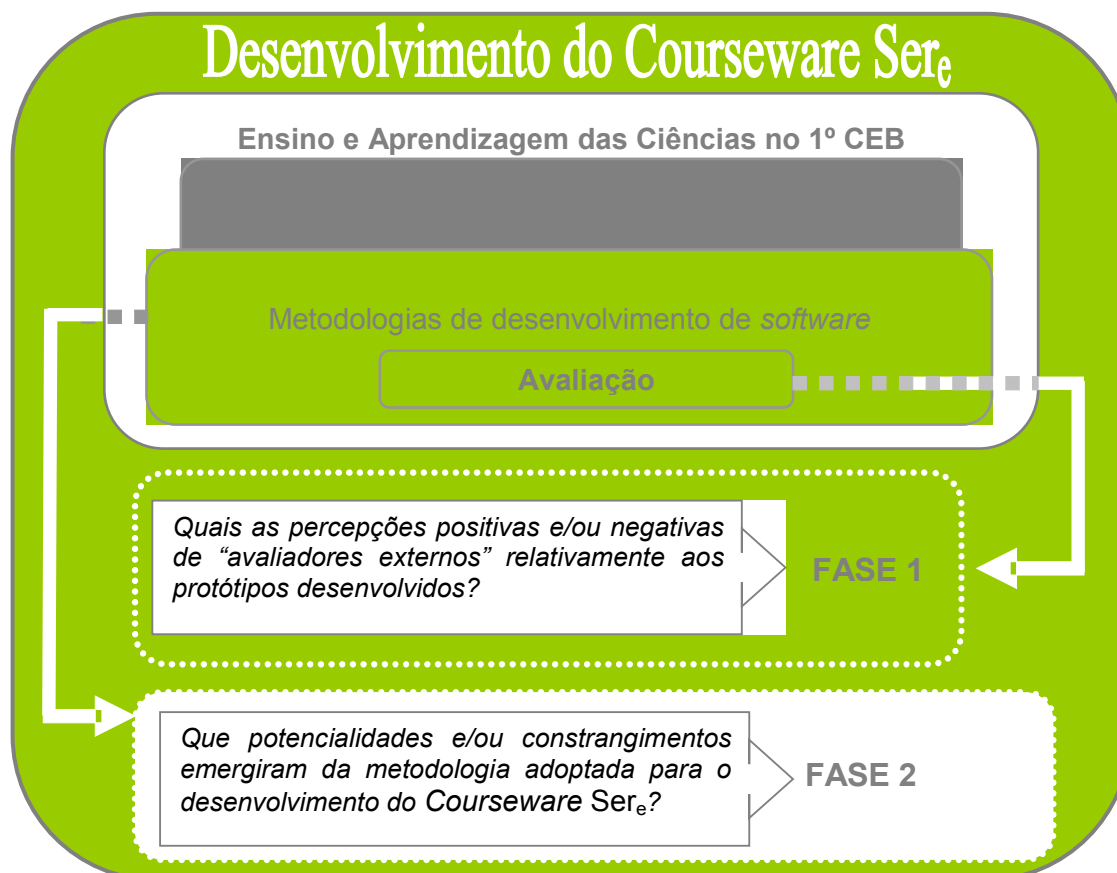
Desenvolvimento do Courseware Ser$_e$

Ensino e Aprendizagem das Ciências no 1º CEB

Metodologias de desenvolvimento de software

Avaliação

Quais as percepções positivas e/ou negativas de "avaliadores externos" relativamente aos protótipos desenvolvidos?

FASE 1

Que potencialidades e/ou constrangimentos emergiram da metodologia adoptada para o desenvolvimento do Courseware Ser$_e$?

FASE 2